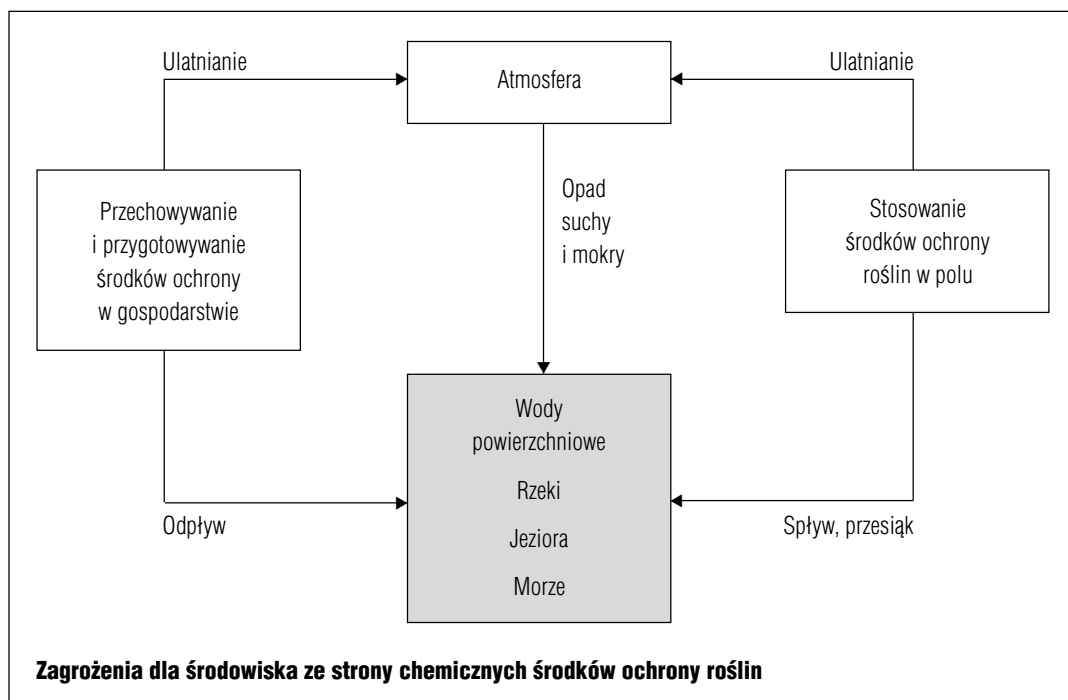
Ulatnianie

Atmosfera

Ulatnianie

Przechowywanie i przygotowywanie środków ochrony w gospodarstwie

Opad suchy i mokry

Stosowanie środków ochrony roślin w polu

Wody powierzchniowe

Rzeki

Jeziora

Morze

Odpływ

Spływ, przesiąk

Zagrożenia dla środowiska ze strony chemicznych środków ochrony roślin